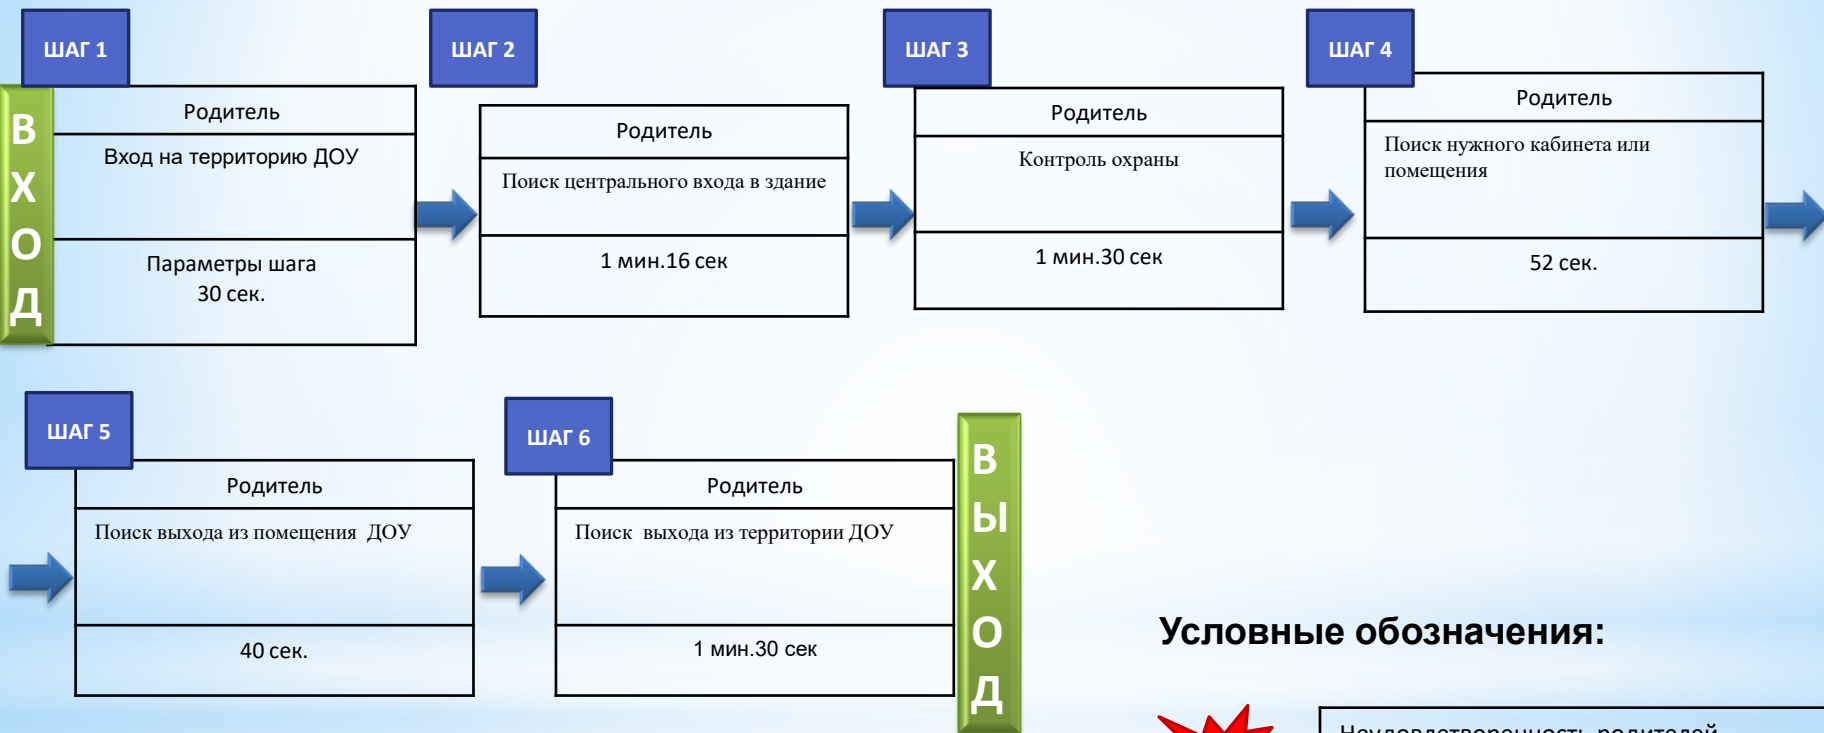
ШАГ 1

ВХОД

Родитель

Вход на территорию ДОУ

Параметры шага
30 сек.

ШАГ 2

Родитель

Поиск центрального входа в здание

1 мин.16 сек

ШАГ 3

Родитель

Контроль охраны

1 мин.30 сек

ШАГ 4

Родитель

Поиск нужного кабинета или помещения

52 сек.

ШАГ 5

Родитель

Поиск выхода из помещения ДОУ

40 сек.

ШАГ 6

Родитель

Поиск выхода из территории ДОУ

1 мин.30 сек

ВЫХОД

Условные обозначения:

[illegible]